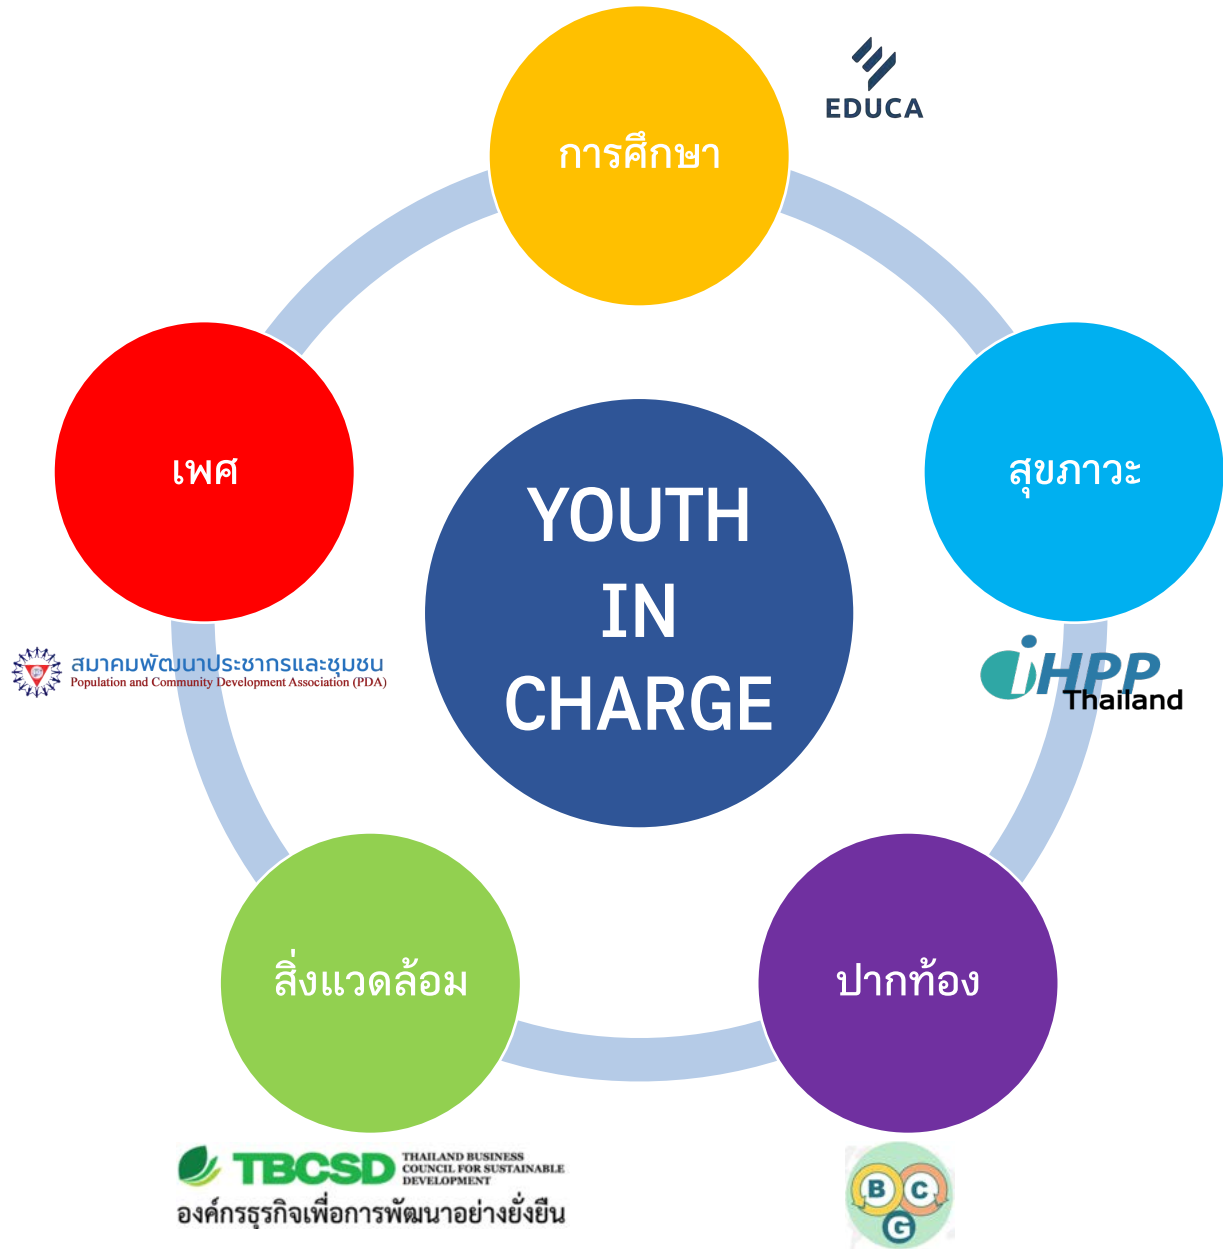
การศึกษา

EDUCA

เพศ

YOUTH IN CHARGE

สุขภาวะ

สมาคมพัฒนาประชากรและชุมชน
Population and Community Development Association (PDA)

iHPP Thailand

สิ่งแวดล้อม

ปากท้อง

TBCSD THAILAND BUSINESS COUNCIL FOR SUSTAINABLE DEVELOPMENT
องค์กรธุรกิจเพื่อการพัฒนาอย่างยั่งยืน

B C G